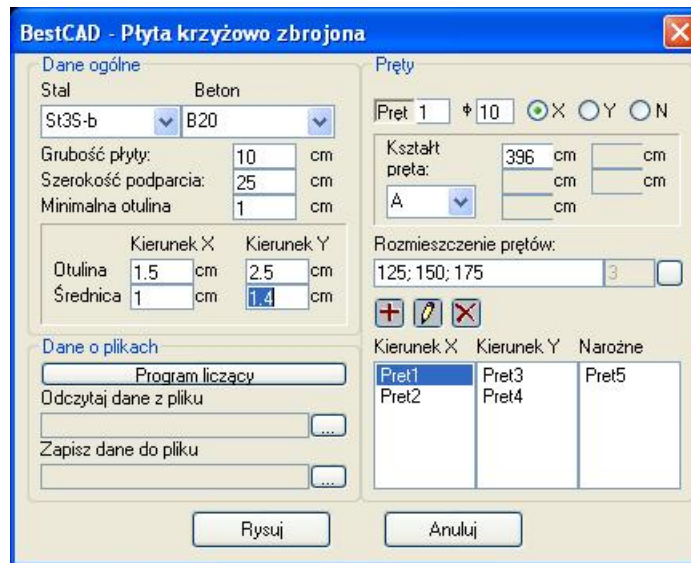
BestCAD - Płyta krzyżowo zbrojona

Dane ogólne
Stal
Beton
St3S-b
B20
Grubość płyty:
10
cm
Szerokość podparcia:
25
cm
Minimalna otulina
1
cm

Kierunek X
Kierunek Y
Otulina
1.5
cm
2.5
cm
Średnica
1
cm
1.4
cm

Dane o plikach
Program liczący
Odczytaj dane z pliku
...
Zapisz dane do pliku
...

Pręty
Pret 1
$\phi$ 10
X
Y
N
Kształt pręta:
396
cm
cm
cm
cm
A
cm
Rozmieszczenie prętów:
125; 150; 175
3

| Kierunek X | Kierunek Y | Narożne |
|---|---|---|
| Pret1 | Pret3 | Pret5 |
| Pret2 | Pret4 | |

Rysuj
Anuluj